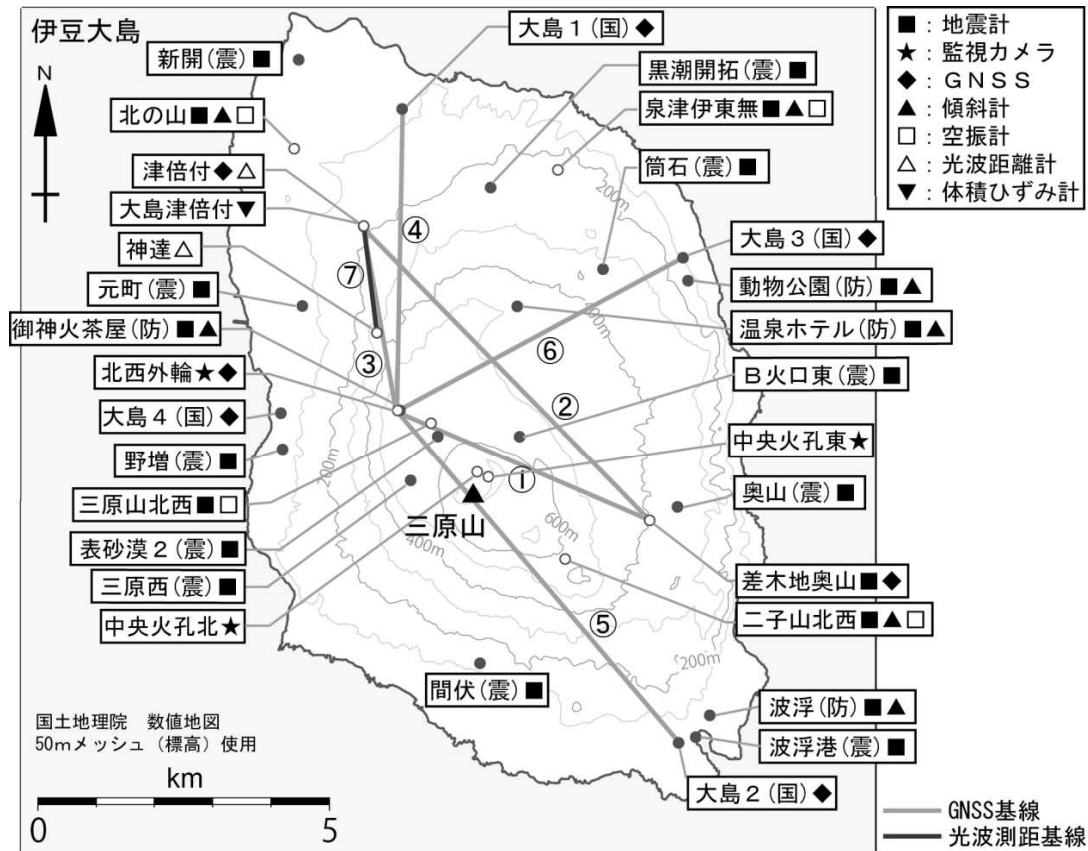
伊豆大島

N

■：地震計
★：監視カメラ
◆：GNSS
▲：傾斜計
□：空振計
△：光波距離計
▼：体積ひずみ計

新開（震）■
北の山■▲□
津倍付◆△
大島津倍付▼
神達△
元町（震）■
御神火茶屋（防）■▲
北西外輪★◆
大島４（国）◆
野増（震）■
三原山北西■□
表砂漠２（震）■
三原西（震）■
中央火孔北★

大島１（国）◆
黒潮開拓（震）■
泉津伊東無■▲□
筒石（震）■
大島３（国）◆
動物公園（防）■▲
温泉ホテル（防）■▲
Ｂ火口東（震）■
中央火孔東★
奥山（震）■
差木地奥山■◆
二子山北西■▲□
間伏（震）■
波浮（防）■▲
波浮港（震）■
大島２（国）◆

①
②
③
④
⑤
⑥
⑦

三原山

200m
400m
600m
200m
200m
600m

国土地理院　数値地図
50mメッシュ（標高）使用

km
0　5

GNSS基線
光波測距基線